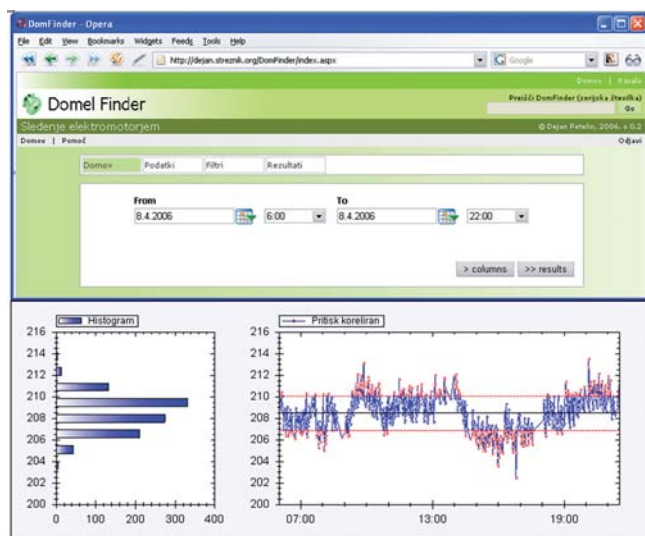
DomFinder - Opera

File Edit View Bookmarks Widgets Feeds Tools Help

http://dejan.streznik.org/DomFinder/index.aspx

Google

Domov | Kazalo

Domel Finder

Preišči DomFinder (serijska številka)

Go

Sledenje elektromotorjem

© Dejan Petelin, 2006, v 0.2

Domov | Pomoč

Odjavi

Domov | Podatki | Filtri | Rezultati

From
8.4.2006
6:00

To
8.4.2006
22:00

> columns
>> results

Histogram

216
214
212
210
208
206
204
202
200

0 100 200 300 400

Pritisk koreliran

216
214
212
210
208
206
204
202
200

07:00 13:00 19:00